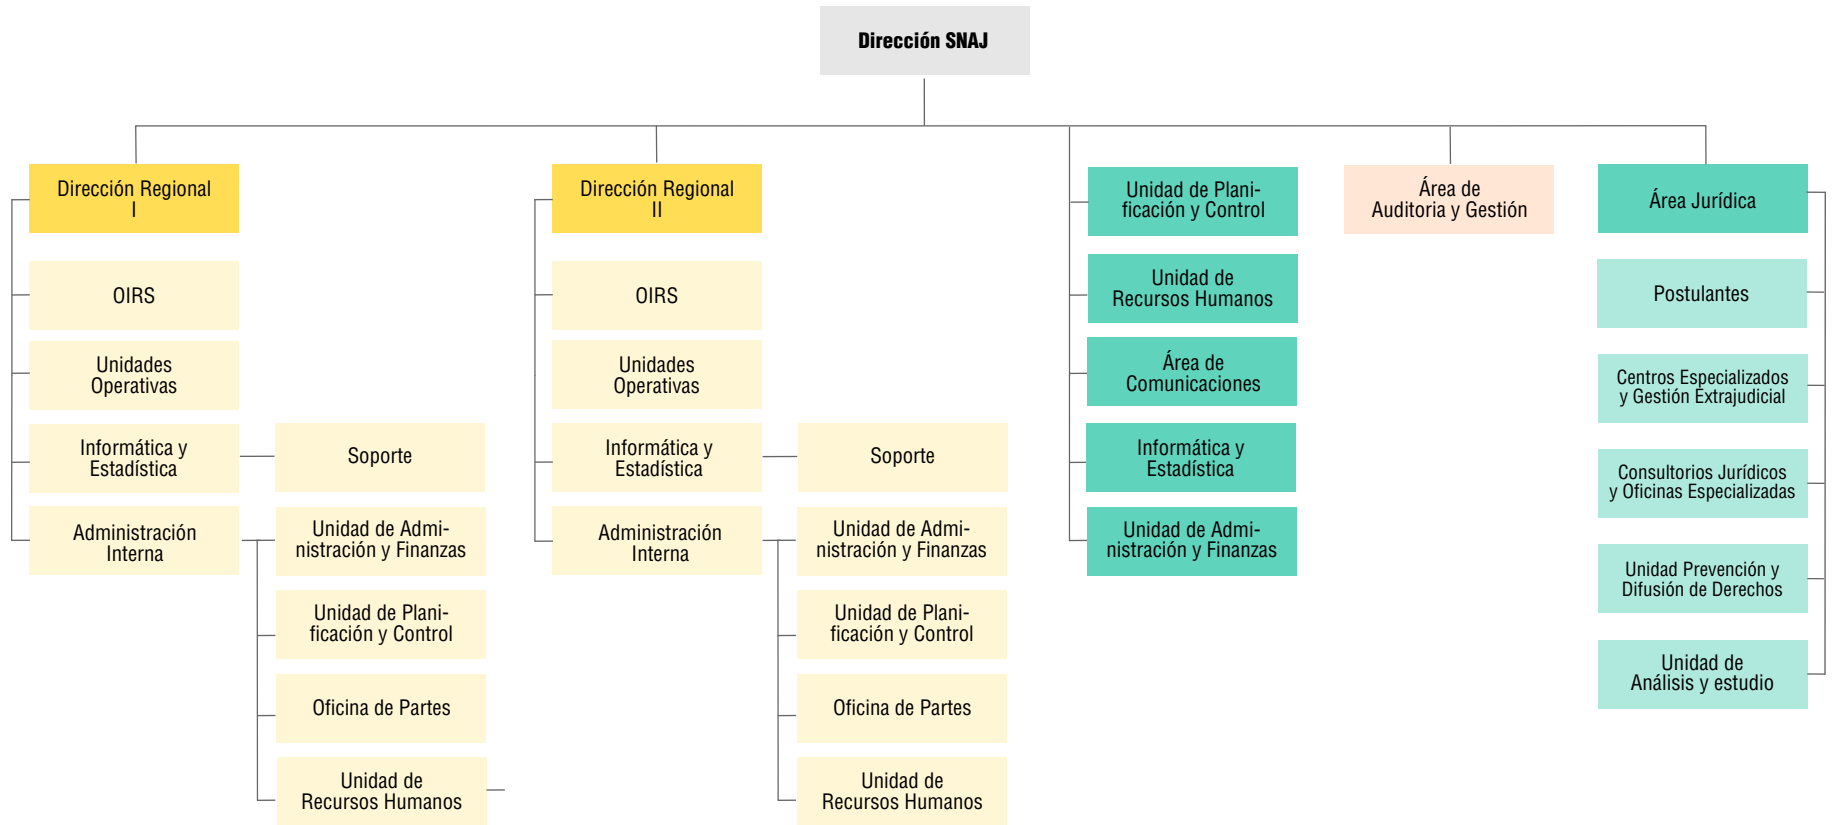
Dirección SNAJ

Dirección Regional I

OIRS

Unidades Operativas

Informática y Estadística

Soporte

Administración Interna

Unidad de Administración y Finanzas

Unidad de Planificación y Control

Oficina de Partes

Unidad de Recursos Humanos

Dirección Regional II

OIRS

Unidades Operativas

Informática y Estadística

Soporte

Administración Interna

Unidad de Administración y Finanzas

Unidad de Planificación y Control

Oficina de Partes

Unidad de Recursos Humanos

Unidad de Planificación y Control

Unidad de Recursos Humanos

Área de Comunicaciones

Informática y Estadística

Unidad de Administración y Finanzas

Área de Auditoria y Gestión

Área Jurídica

Postulantes

Centros Especializados y Gestión Extrajudicial

Consultorios Jurídicos y Oficinas Especializadas

Unidad Prevención y Difusión de Derechos

Unidad de Análisis y estudio